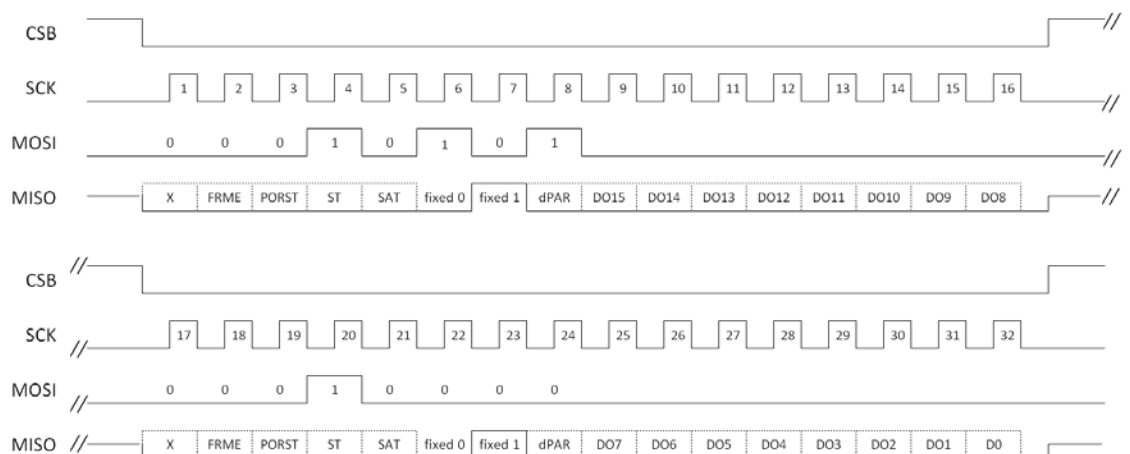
CSB //

SCK 1 2 3 4 5 6 7 8 9 10 11 12 13 14 15 16 //

MOSI 0 0 0 1 0 1 0 1 //

MISO X FRME PORST ST SAT fixed 0 fixed 1 dPAR DO15 DO14 DO13 DO12 DO11 DO10 DO9 DO8 //

CSB //

SCK // 17 18 19 20 21 22 23 24 25 26 27 28 29 30 31 32

MOSI // 0 0 0 1 0 0 0 0

MISO // X FRME PORST ST SAT fixed 0 fixed 1 dPAR DO7 DO6 DO5 DO4 DO3 DO2 DO1 D0